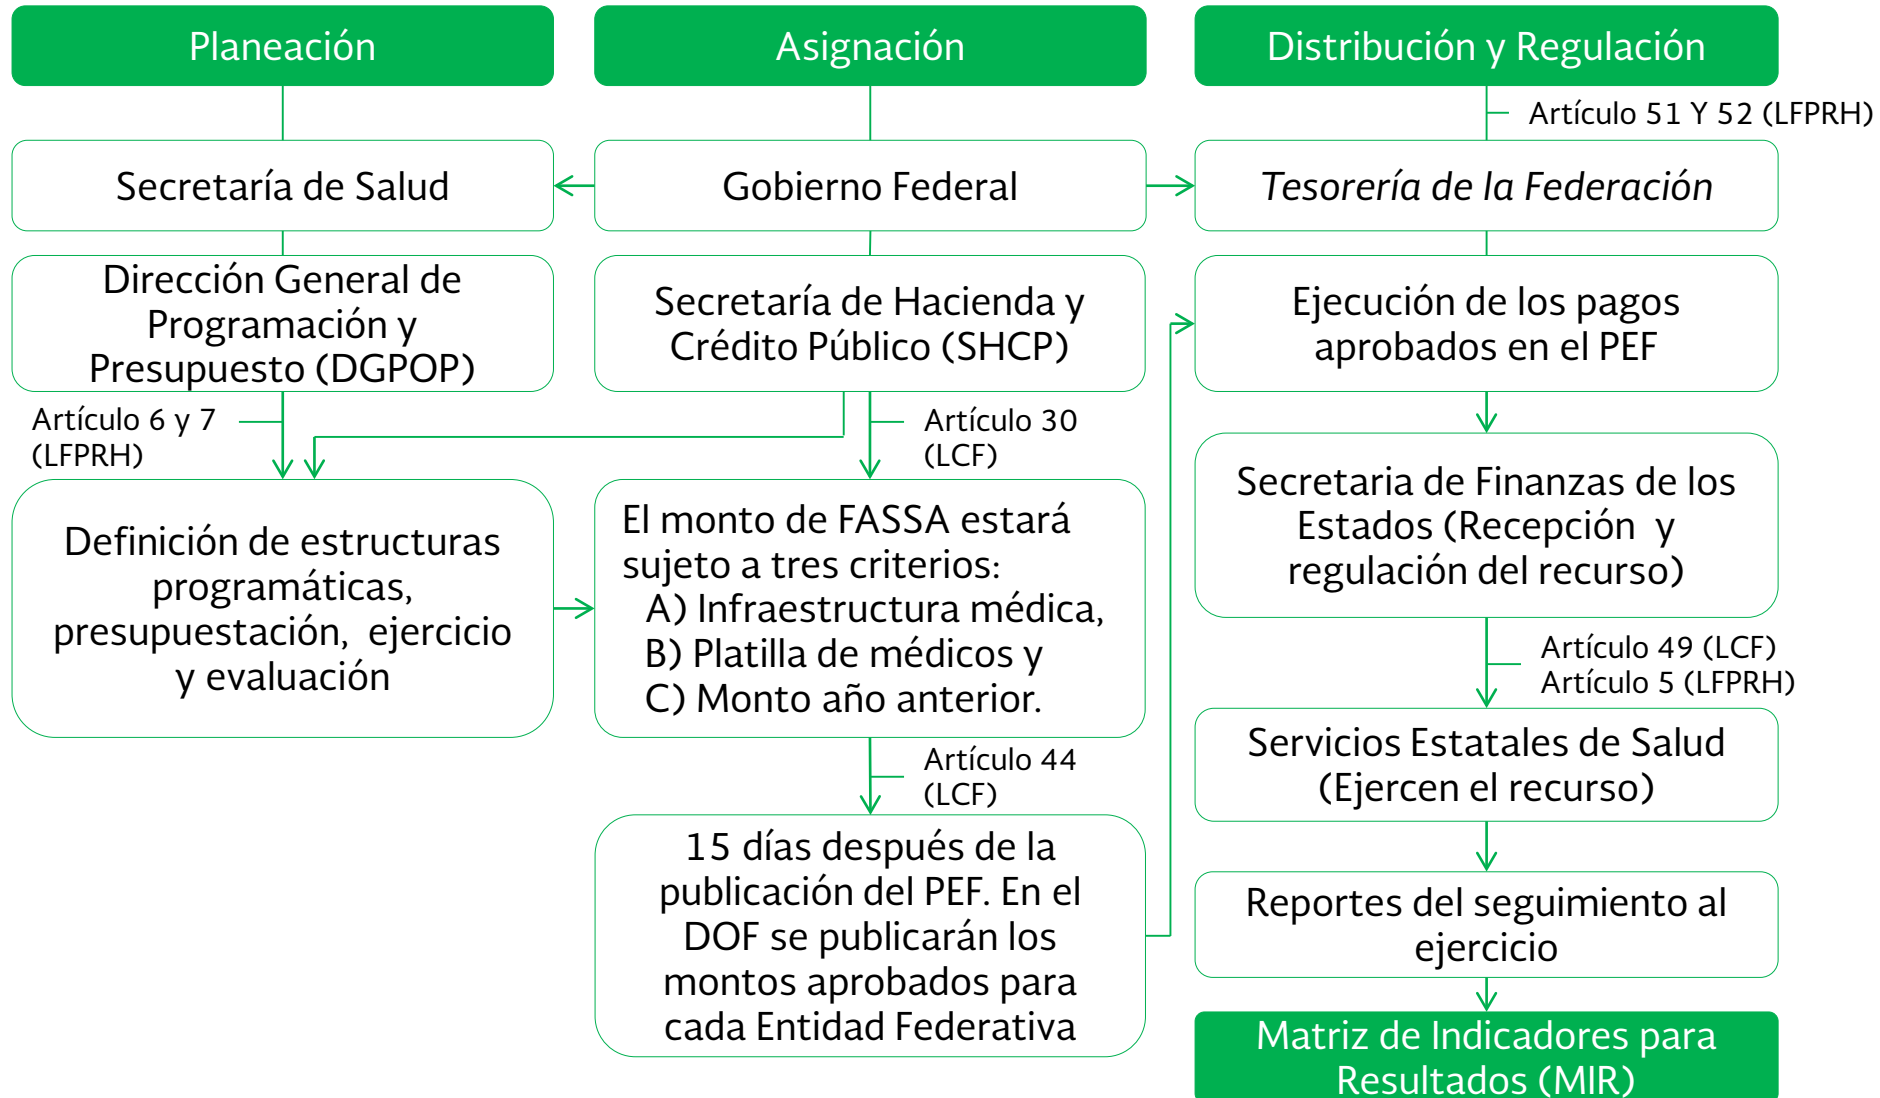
Planeación

Asignación

Distribución y Regulación

Artículo 51 Y 52 (LFPRH)

Secretaría de Salud

Gobierno Federal

Tesorería de la Federación

Dirección General de Programación y Presupuesto (DGPOP)

Secretaría de Hacienda y Crédito Público (SHCP)

Ejecución de los pagos aprobados en el PEF

Artículo 6 y 7 (LFPRH)

Artículo 30 (LCF)

Secretaria de Finanzas de los Estados (Recepción y regulación del recurso)

Definición de estructuras programáticas, presupuestación, ejercicio y evaluación

El monto de FASSA estará sujeto a tres criterios:
A) Infraestructura médica,
B) Platilla de médicos y
C) Monto año anterior.

Artículo 49 (LCF)
Artículo 5 (LFPRH)

Servicios Estatales de Salud (Ejercen el recurso)

Artículo 44 (LCF)

15 días después de la publicación del PEF. En el DOF se publicarán los montos aprobados para cada Entidad Federativa

Reportes del seguimiento al ejercicio

Matriz de Indicadores para Resultados (MIR)